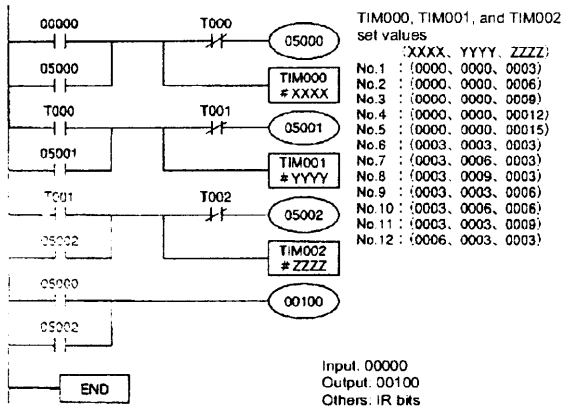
00000
T000
05000
05000
TIM000
# XXXX
T000
T001
05001
05001
TIM001
# YYYY
T001
T002
05002
05002
TIM002
# ZZZZ
05000
00100
05002
END

TIM000, TIM001, and TIM002 set values

(XXXX、YYYY、ZZZZ)
No.1 : (0000、0000、0003)
No.2 : (0000、0000、0006)
No.3 : (0000、0000、0009)
No.4 : (0000、0000、00012)
No.5 : (0000、0000、00015)
No.6 : (0003、0003、0003)
No.7 : (0003、0006、0003)
No.8 : (0003、0009、0003)
No.9 : (0003、0003、0006)
No.10 : (0003、0006、0006)
No.11 : (0003、0003、0009)
No.12 : (0006、0003、0003)

Input. 00000
Output. 00100
Others. IR bits